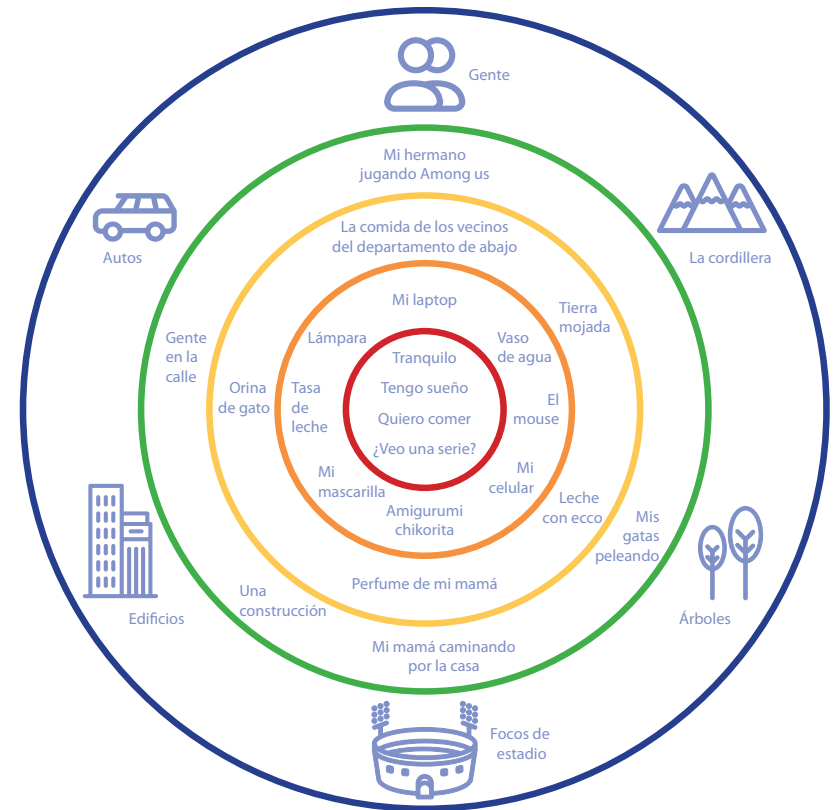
Gente

Mi hermano jugando Among us

Autos

La cordillera

La comida de los vecinos del departamento de abajo

Mi laptop

Tierra mojada

Gente en la calle

Lámpara

Vaso de agua

Tranquilo

Tengo sueño

Quiero comer

¿Veo una serie?

Orina de gato

Tasa de leche

El mouse

Mi mascarilla

Mi celular

Leche con ecco

Amigurumi chikorita

Mis gatas peleando

Perfume de mi mamá

Una construcción

Edificios

Árboles

Mi mamá caminando por la casa

Focos de estadio